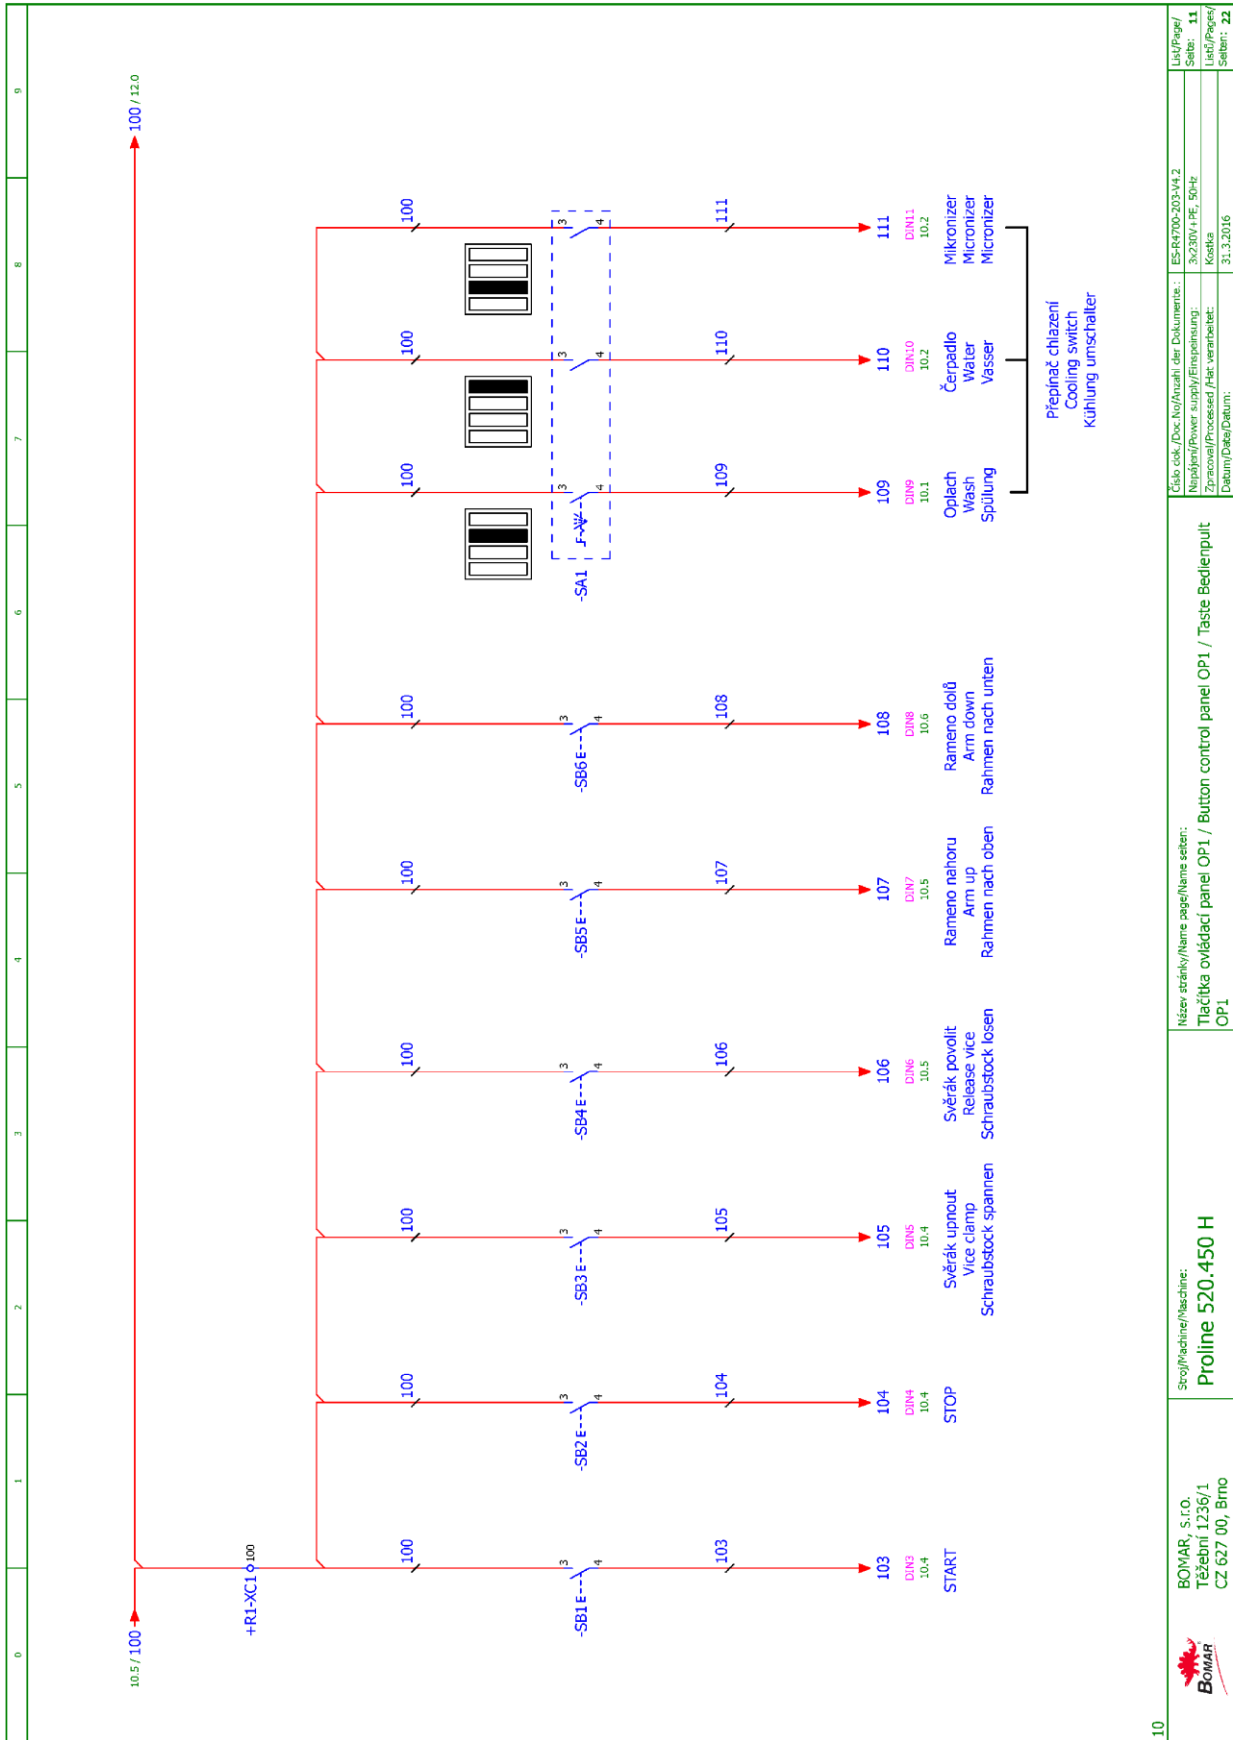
0 1 2 3 4 5 6 7 8 9

10.5 / 100
100 / 12.0

+R1-XC1 100

100 100 100 100 100 100 100 100 100

-SB1 E- 3 4
-SB2 E- 3 4
-SB3 E- 3 4
-SB4 E- 3 4
-SB5 E- 3 4
-SB6 E- 3 4
-SA1 F- 3 4 3 4 3 4

103 104 105 106 107 108 109 110 111

103 DIN3 10.4 START
104 DIN4 10.4 STOP
105 DIN5 10.4 Svěrák upnout Vice clamp Schraubstock spannen
106 DIN6 10.5 Svěrák povolit Release vice Schraubstock losen
107 DIN7 10.5 Rameno nahoru Arm up Rahmen nach oben
108 DIN8 10.6 Rameno dolů Arm down Rahmen nach unten
109 DIN9 10.1 Oplach Wash Spülung
110 DIN10 10.2 Čerpadlo Water Vasser
111 DIN11 10.2 Mikronizer Micronizer Micronizer

Přepínač chlazení Cooling switch Kühlung umschalter

BOMAR
BOMAR, s.r.o. Těžební 1236/1 CZ 627 00, Brno

Stroj/Machine/Maschine:
Proline 520.450 H

Název stránky/Name page/Name seiten:
Tlačítka ovládací panel OP1 / Button control panel OP1 / Taste Bedienpult OP1

Číslo dok./Doc.No/Anzahl der Dokumente.: ES-R4700-203-V4.2
Napájení/Power supply/Einspeisung: 3x230V + PE, 50Hz
Zpracoval/Processed /Hat verarbeitet: Kostka
Datum/Date/Datum: 31.3.2016

List/Page/ Seite: 11
Listů/Pages/ Seiten: 22

10